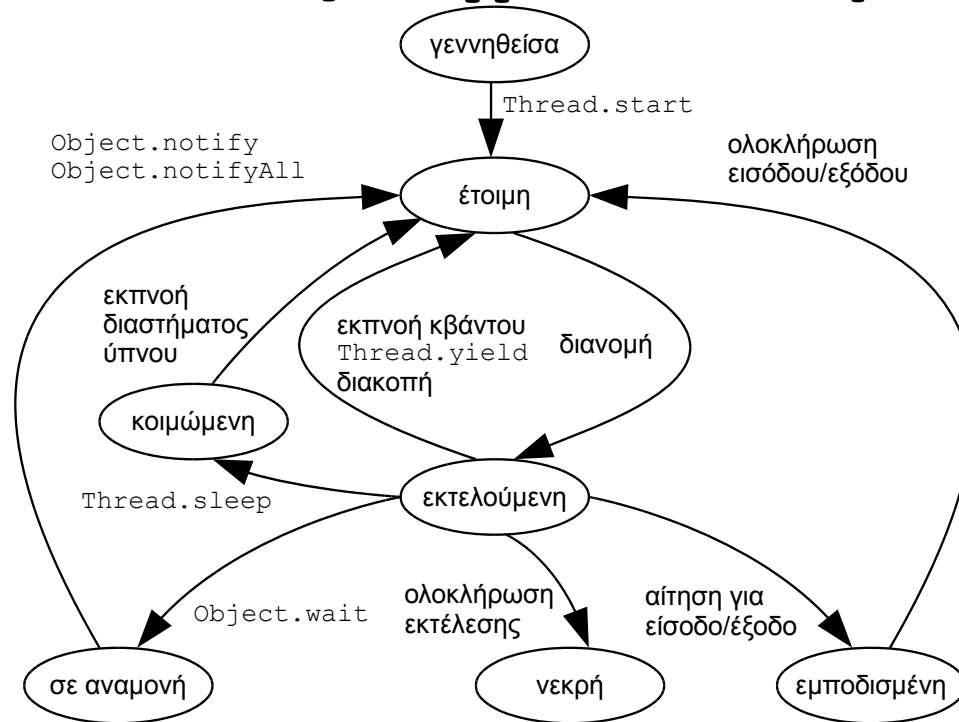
γεννηθείσα

Thread.start

Object.notify
Object.notifyAll

ολοκλήρωση εισόδου/εξόδου

έτοιμη

εκπνοή διαστήματος ύπνου

εκπνοή κβάντου
Thread.yield
διακοπή

διανομή

κοιμώμενη

Thread.sleep

εκτελούμενη

Object.wait

ολοκλήρωση εκτέλεσης

αίτηση για είσοδο/έξοδο

σε αναμονή

νεκρή

εμποδισμένη